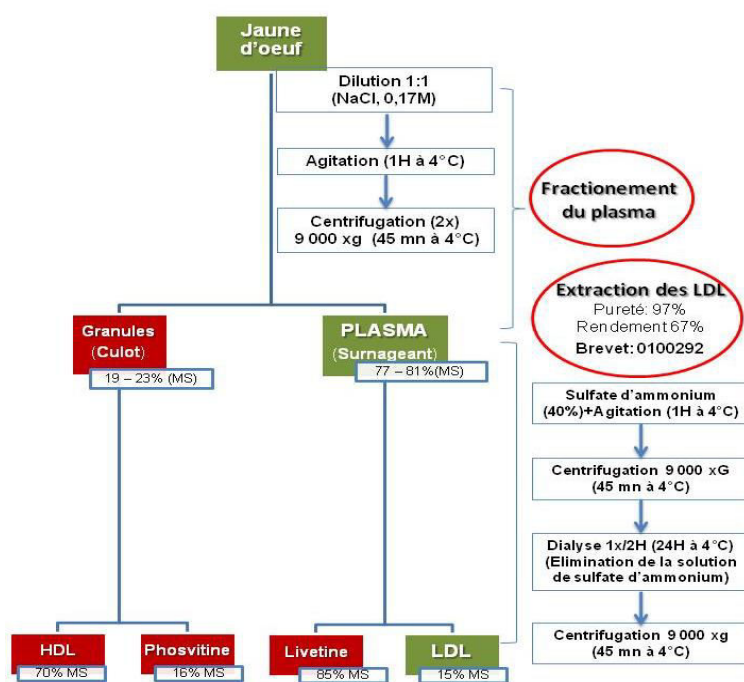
Jaune d'oeuf

Dilution 1:1 (NaCl, 0,17M)

Agitation (1H à 4°C)

Centrifugation (2x) 9 000 xg (45 mn à 4°C)

Fractionement du plasma

Extraction des LDL
Pureté: 97%
Rendement 67%
Brevet: 0100292

Granules (Culot)
19 – 23% (MS)

PLASMA (Surnageant)
77 – 81%(MS)

Sulfate d'ammonium (40%)+Agitation (1H à 4°C)

Centrifugation 9 000 xG (45 mn à 4°C)

Dialyse 1x/2H (24H à 4°C) (Elimination de la solution de sulfate d'ammonium)

Centrifugation 9 000 xg (45 mn à 4°C)

HDL
70% MS

Phosvitine
16% MS

Livetine
85% MS

LDL
15% MS